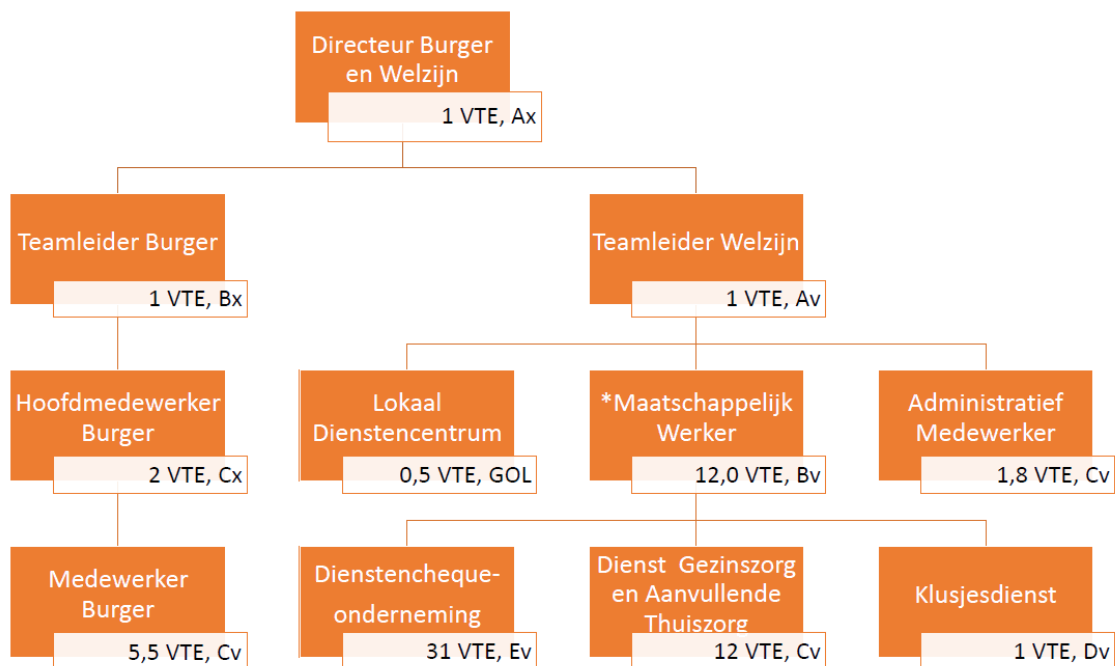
Directeur Burger en Welzijn
1 VTE, Ax

Teamleider Burger
1 VTE, Bx

Teamleider Welzijn
1 VTE, Av

Hoofdmedewerker Burger
2 VTE, Cx

Lokaal Dienstencentrum
0,5 VTE, GOL

*Maatschappelijk Werker
12,0 VTE, Bv

Administratief Medewerker
1,8 VTE, Cv

Medewerker Burger
5,5 VTE, Cv

Dienstencheque-onderneming
31 VTE, Ev

Dienst Gezinszorg en Aanvullende Thuiszorg
12 VTE, Cv

Klusjesdienst
1 VTE, Dv